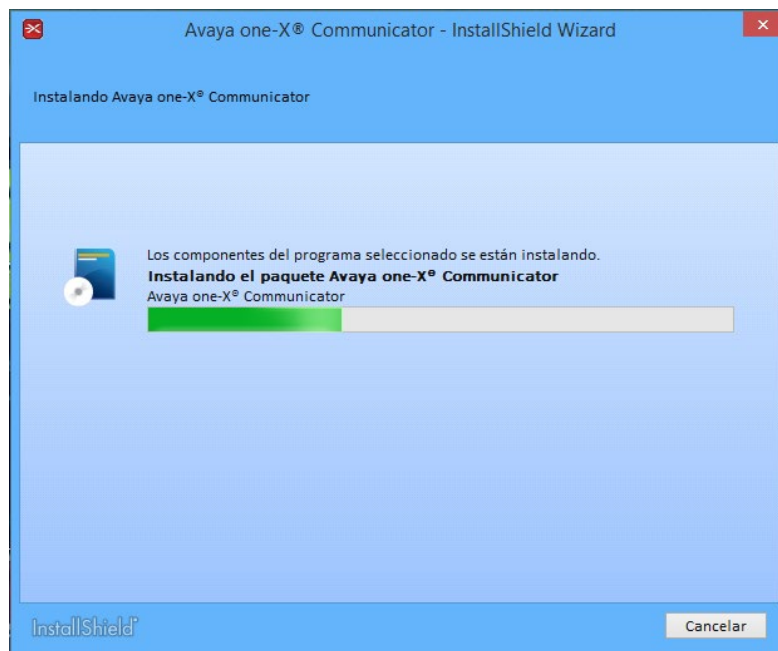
Avaya one-X® Communicator - InstallShield Wizard

Instalando Avaya one-X® Communicator

Los componentes del programa seleccionado se están instalando.

**Instalando el paquete Avaya one-X® Communicator**

Avaya one-X® Communicator

InstallShield®

Cancelar